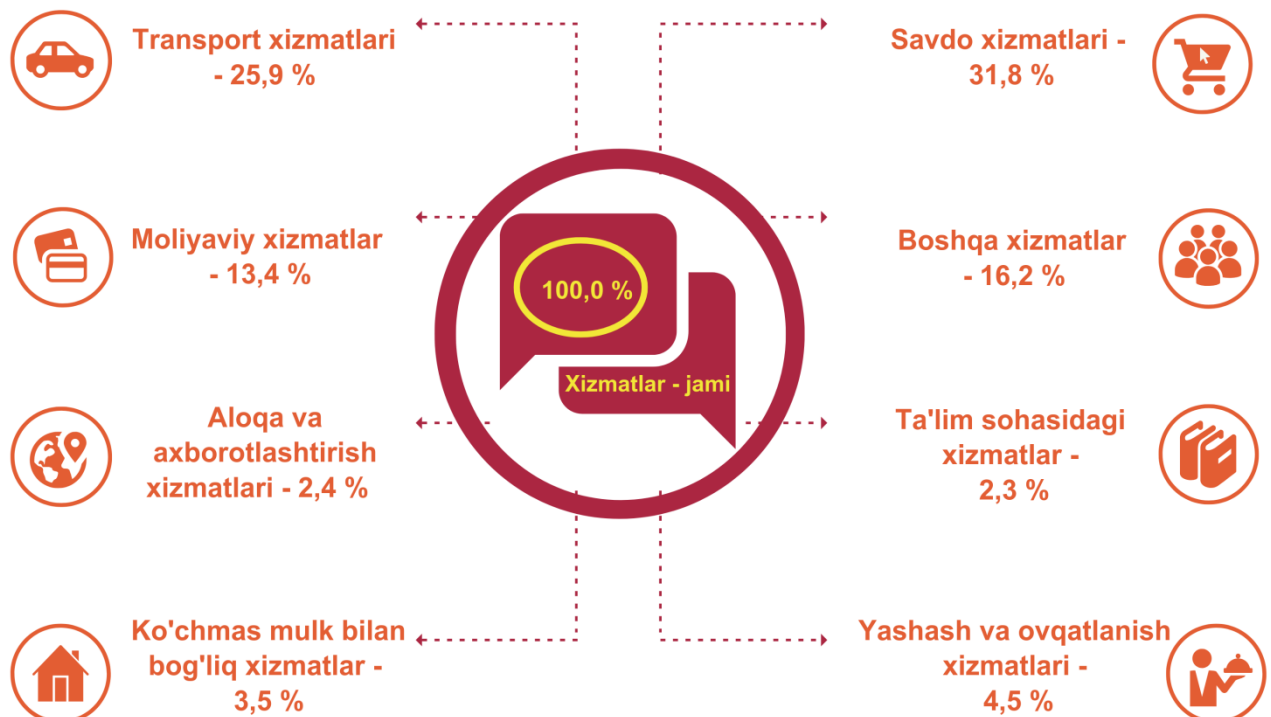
Transport xizmatlari - 25,9 %

Savdo xizmatlari - 31,8 %

Moliyaviy xizmatlar - 13,4 %

100,0 %

Xizmatlar - jami

Boshqa xizmatlar - 16,2 %

Aloqa va axborotlashtirish xizmatlari - 2,4 %

Ta'lim sohasidagi xizmatlar - 2,3 %

Ko'chmas mulk bilan bog'liq xizmatlar - 3,5 %

Yashash va ovqatlanish xizmatlari - 4,5 %